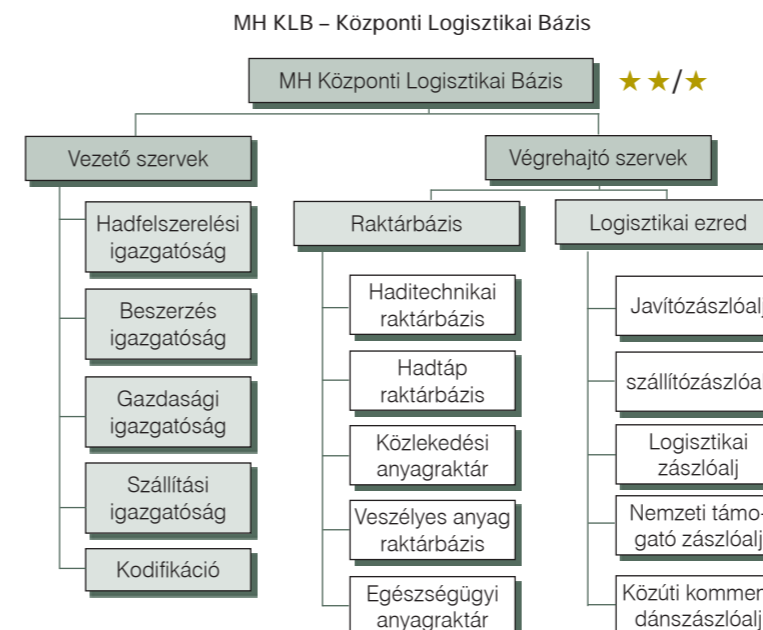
MH KLB – Központi Logisztikai Bázis

MH Központi Logisztikai Bázis ★★/★

Vezető szervek

Hadfelszerelési igazgatóság

Beszerzés igazgatóság

Gazdasági igazgatóság

Szállítási igazgatóság

Kodifikáció

Végrehajtó szervek

Raktárbázis

Haditechnikai raktárbázis

Hadtáp raktárbázis

Közlekedési anyagraktár

Veszélyes anyag raktárbázis

Egészségügyi anyagraktár

Logisztikai ezred

Javítózászlóalj

szállítózászlóal

Logisztikai zászlóalj

Nemzeti támogató zászlóalj

Közúti kommendánszászlóalj